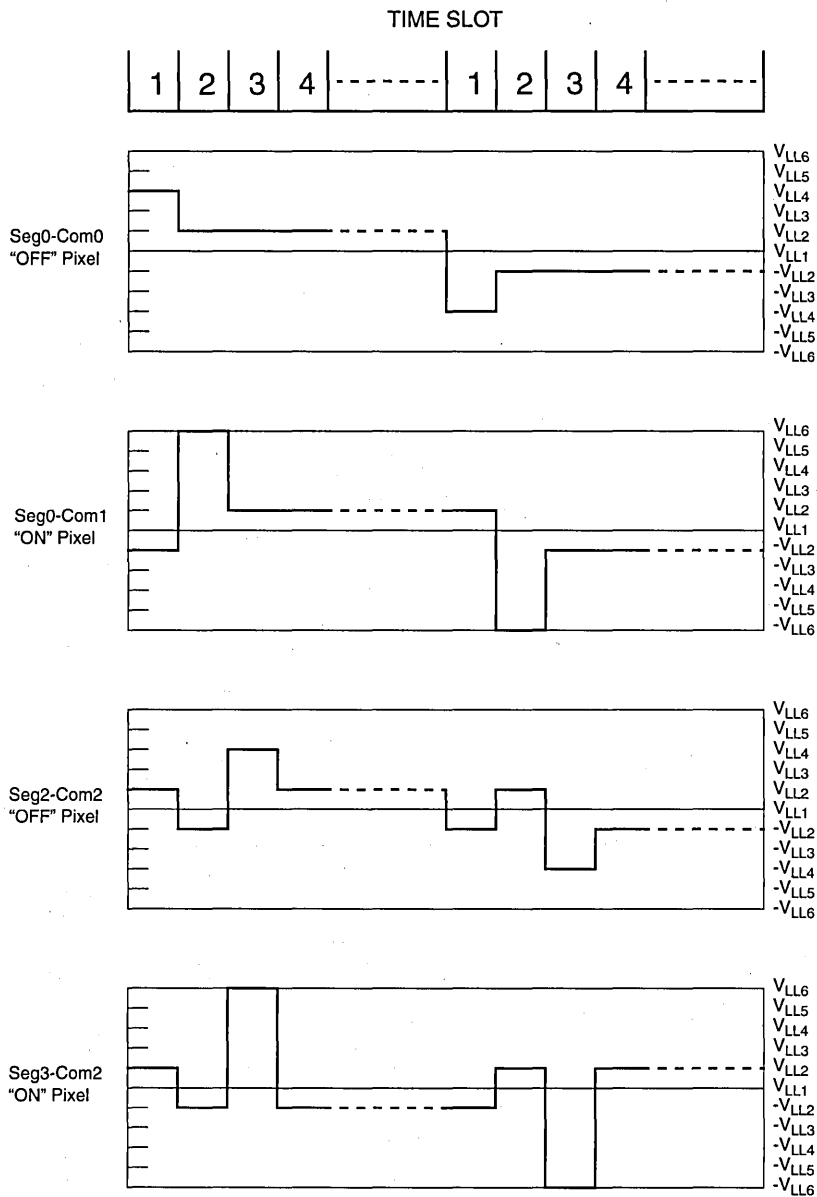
TIME SLOT

1 2 3 4 1 2 3 4

Seg0-Com0
"OFF" Pixel

$V_{LL6}$
$V_{LL5}$
$V_{LL4}$
$V_{LL3}$
$V_{LL2}$
$V_{LL1}$
$-V_{LL2}$
$-V_{LL3}$
$-V_{LL4}$
$-V_{LL5}$
$-V_{LL6}$

Seg0-Com1
"ON" Pixel

$V_{LL6}$
$V_{LL5}$
$V_{LL4}$
$V_{LL3}$
$V_{LL2}$
$V_{LL1}$
$-V_{LL2}$
$-V_{LL3}$
$-V_{LL4}$
$-V_{LL5}$
$-V_{LL6}$

Seg2-Com2
"OFF" Pixel

$V_{LL6}$
$V_{LL5}$
$V_{LL4}$
$V_{LL3}$
$V_{LL2}$
$V_{LL1}$
$-V_{LL2}$
$-V_{LL3}$
$-V_{LL4}$
$-V_{LL5}$
$-V_{LL6}$

Seg3-Com2
"ON" Pixel

$V_{LL6}$
$V_{LL5}$
$V_{LL4}$
$V_{LL3}$
$V_{LL2}$
$V_{LL1}$
$-V_{LL2}$
$-V_{LL3}$
$-V_{LL4}$
$-V_{LL5}$
$-V_{LL6}$